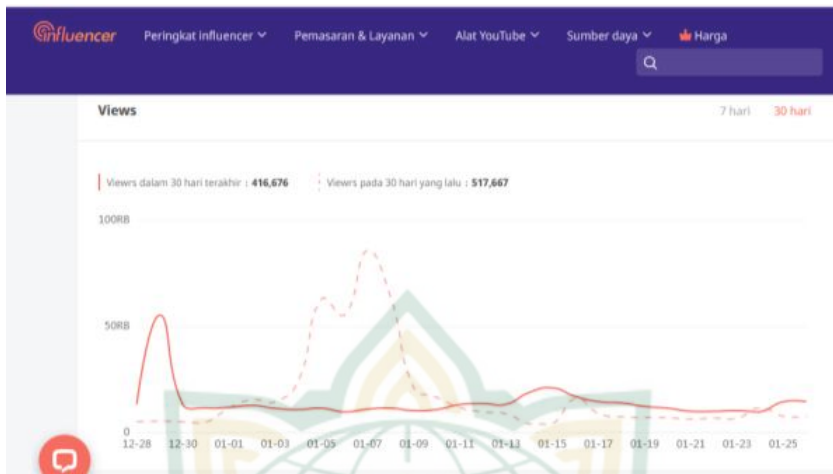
Influencer Peringkat influencer Pemasaran & Layanan Alat YouTube Sumber daya Harga

Views

7 hari 30 hari

Views dalam 30 hari terakhir : 416,676 Views pada 30 hari yang lalu : 517,667

100RB

50RB

0

12-28 12-30 01-01 01-03 01-05 01-07 01-09 01-11 01-13 01-15 01-17 01-19 01-21 01-23 01-25